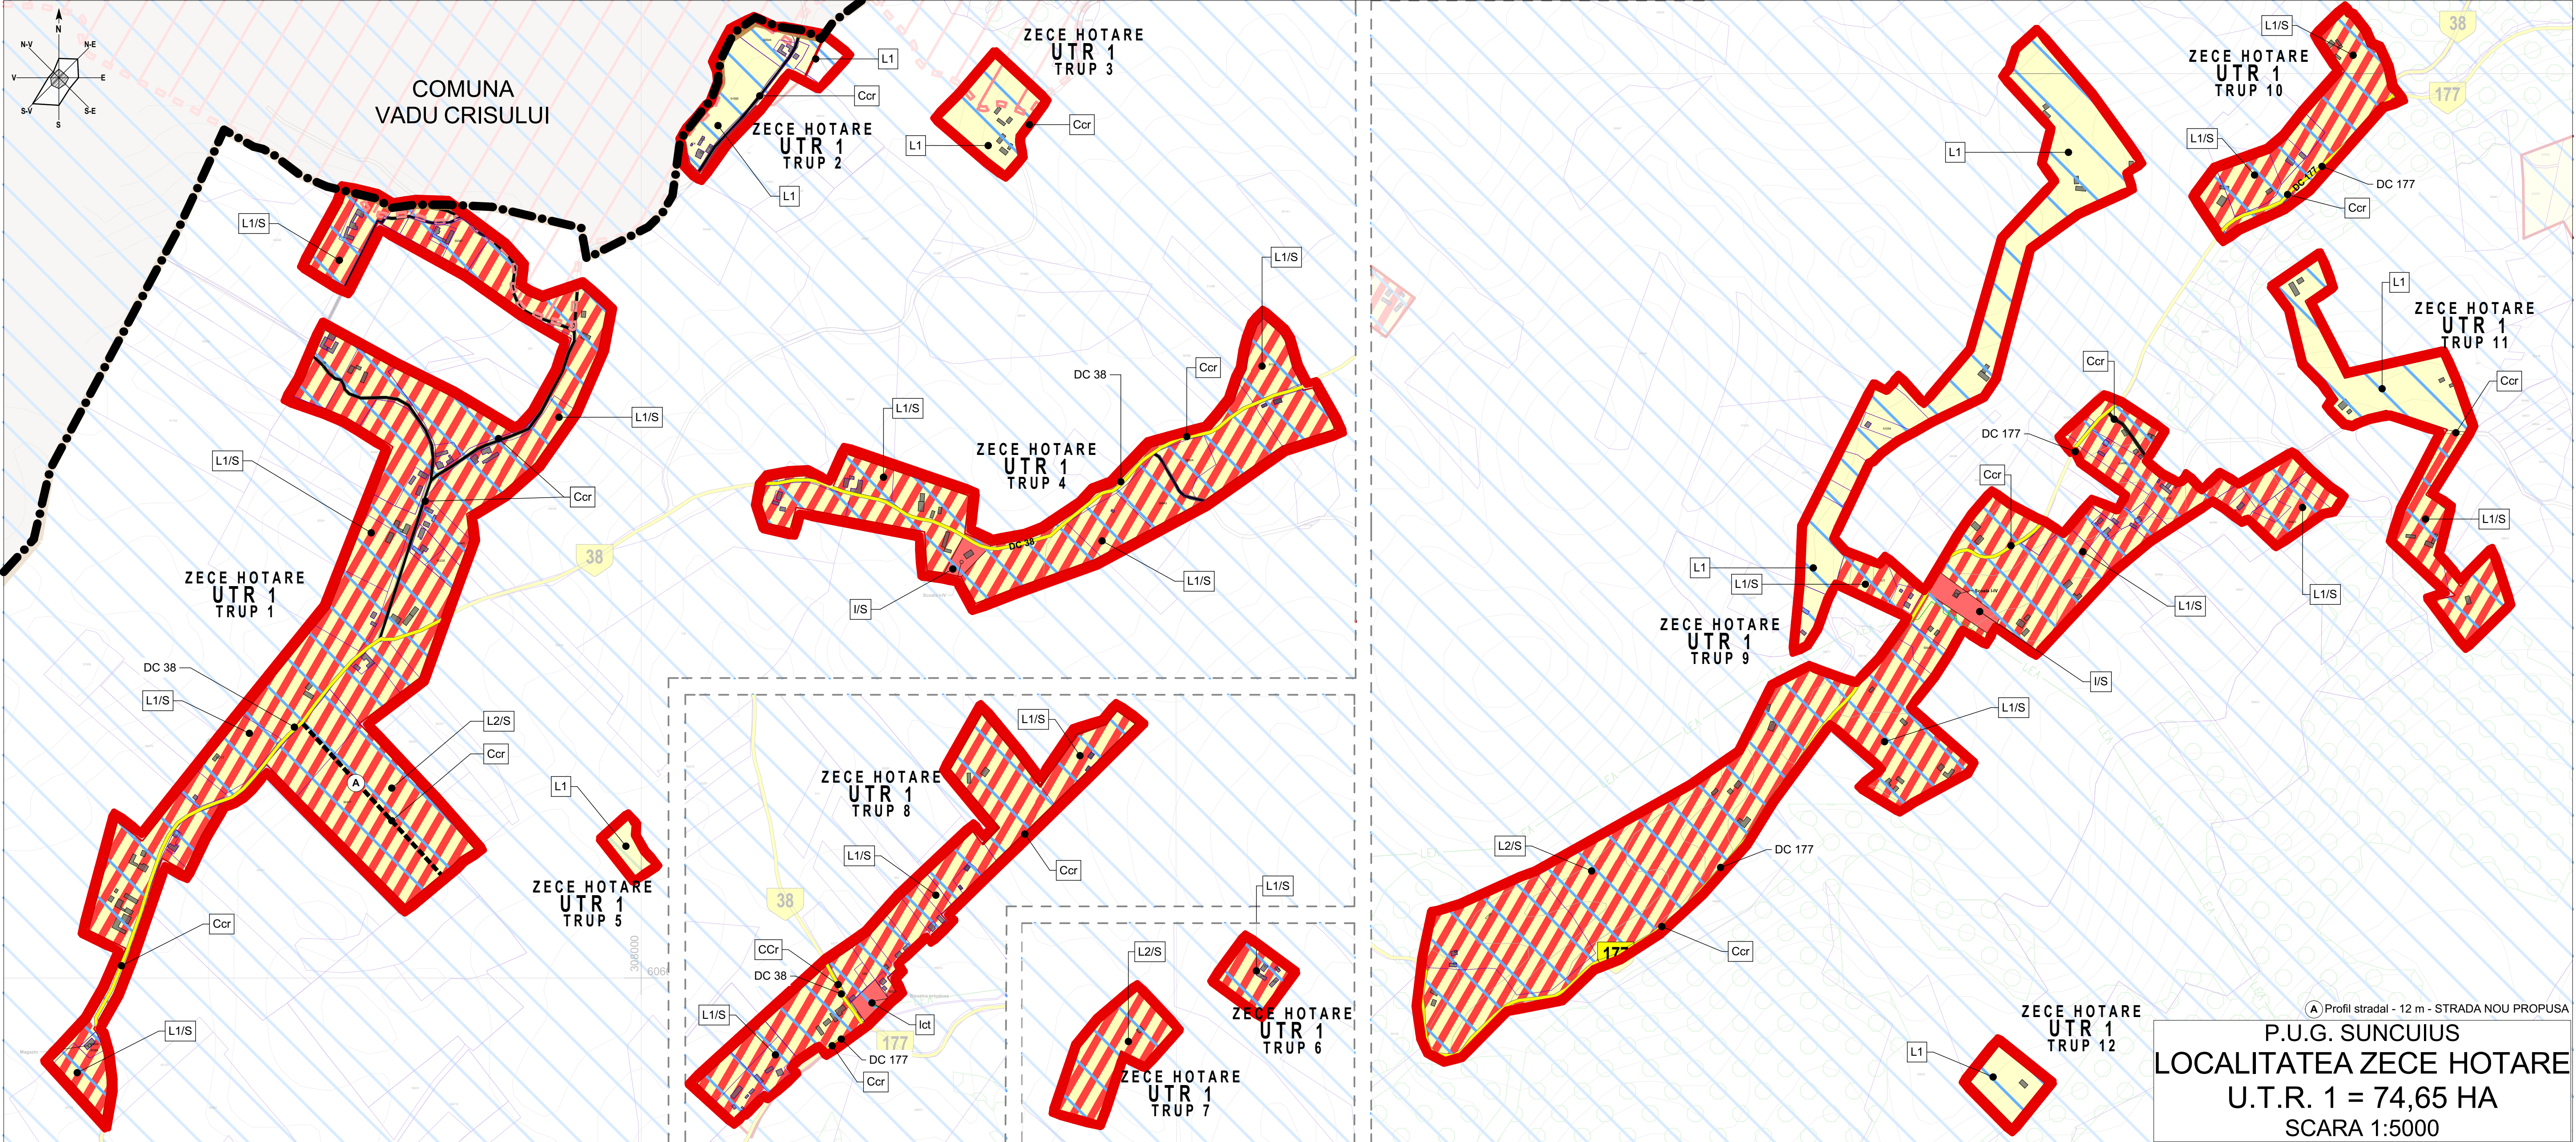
N
N-V
N-E
V
E
S-V
S-E
S

COMUNA
VADU CRISULUI

L1
Ccr
ZECE HOTARE
UTR 1
TRUP 2
L1

ZECE HOTARE
UTR 1
TRUP 3
L1
Ccr

L1/S
L1/S
L1/S
Ccr
ZECE HOTARE
UTR 1
TRUP 1
DC 38
L1/S
L2/S
Ccr
A
Ccr
L1/S

38

L1/S
DC 38
Ccr
L1/S
ZECE HOTARE
UTR 1
TRUP 4
DC 38
I/S
L1/S

L1
ZECE HOTARE
UTR 1
TRUP 5

ZECE HOTARE
UTR 1
TRUP 8
L1/S
L1/S
Ccr
38
CCr
DC 38
L1/S
177
Ict
DC 177
Ccr

L1/S
L2/S
ZECE HOTARE
UTR 1
TRUP 6
ZECE HOTARE
UTR 1
TRUP 7

L1/S
38
ZECE HOTARE
UTR 1
TRUP 10
177
L1/S
DC 177
DC 177
Ccr
L1

L1
ZECE HOTARE
UTR 1
TRUP 11
Ccr
Ccr
DC 177
Ccr
L1/S
L1
L1/S
L1/S
L1/S
ZECE HOTARE
UTR 1
TRUP 9
I/S
L1/S
L2/S
DC 177
177
Ccr

ZECE HOTARE
UTR 1
TRUP 12
L1

A Profil stradal - 12 m - STRADA NOU PROPUSA
P.U.G. SUNCUIUS
LOCALITATEA ZECE HOTARE
U.T.R. 1 = 74,65 HA
SCARA 1:5000